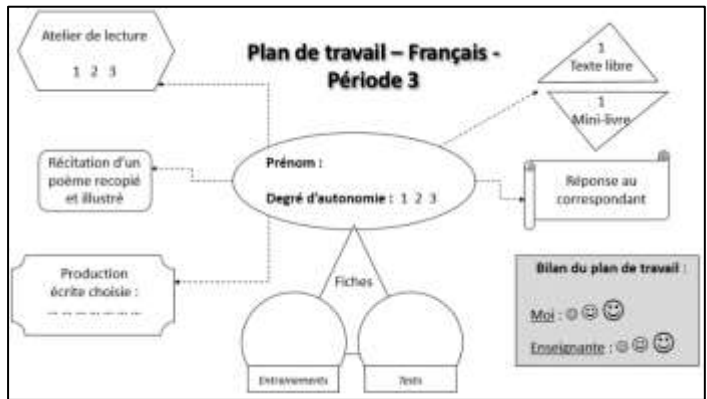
Atelier de lecture

1 2 3

Plan de travail – Français - Période 3

1
Texte libre

1
Mini-livre

Récitation d'un poème recopié et illustré

Prénom :

Degré d'autonomie : 1 2 3

Réponse au correspondant

Production écrite choisie :

Fiches

Bilan du plan de travail :

Moi : ☹ 😐 ☺

Enseignante : ☹ 😐 ☺

Entraînements

Tests